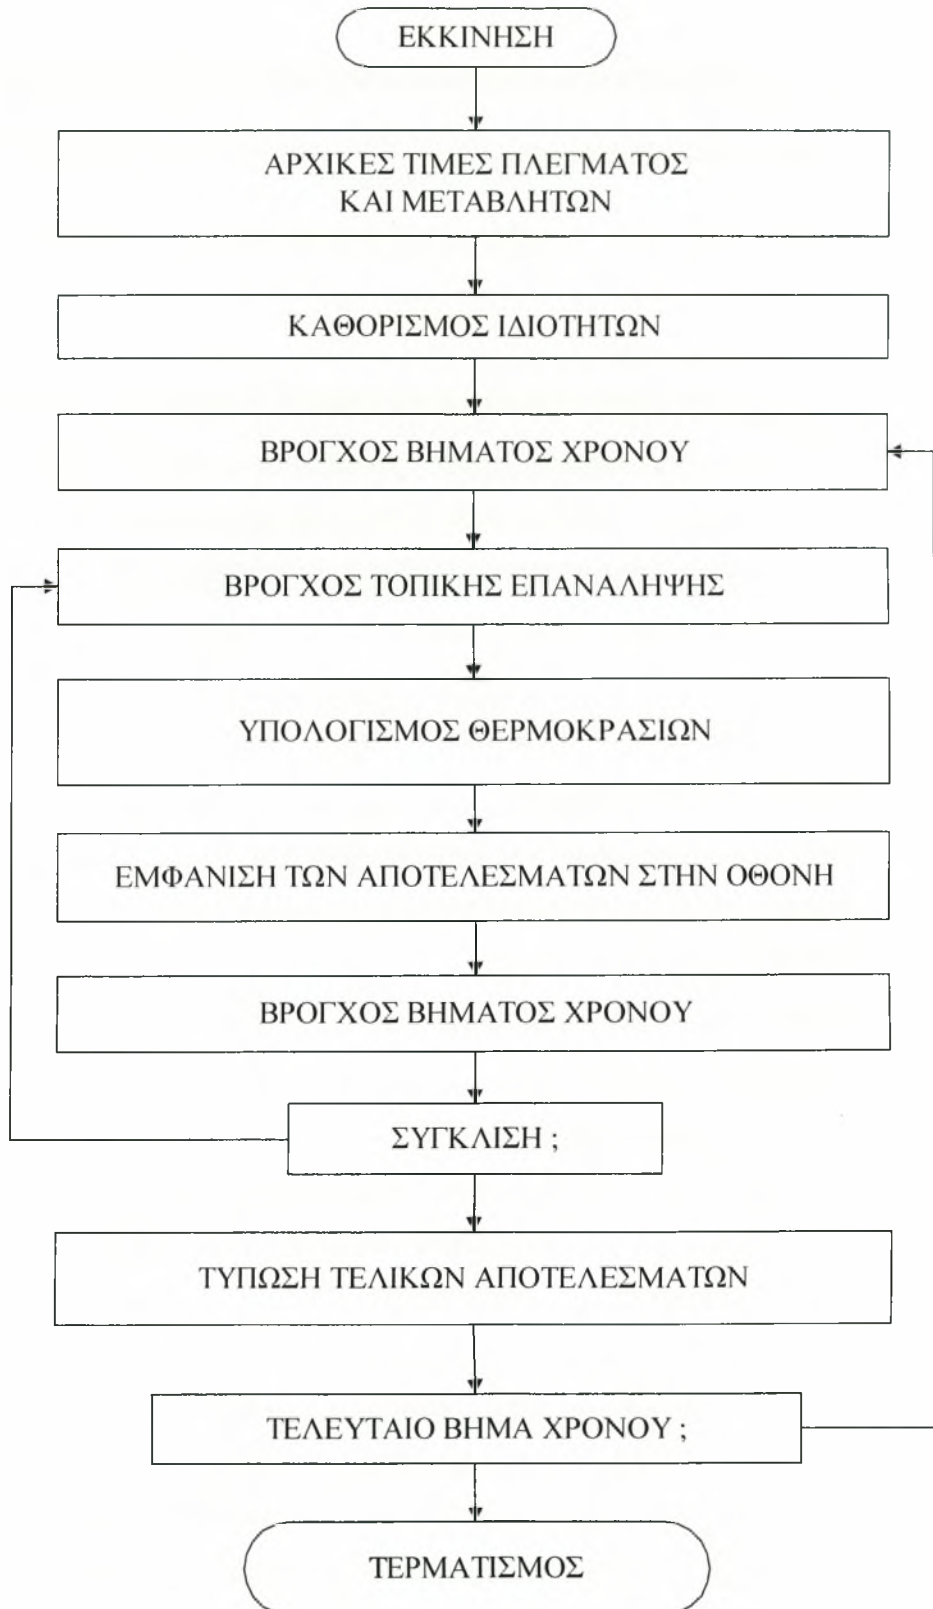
ΕΚΚΙΝΗΣΗ

ΑΡΧΙΚΕΣ ΤΙΜΕΣ ΠΛΕΓΜΑΤΟΣ ΚΑΙ ΜΕΤΑΒΛΗΤΩΝ

ΚΑΘΟΡΙΣΜΟΣ ΙΔΙΟΤΗΤΩΝ

ΒΡΟΓΧΟΣ ΒΗΜΑΤΟΣ ΧΡΟΝΟΥ

ΒΡΟΓΧΟΣ ΤΟΠΙΚΗΣ ΕΠΑΝΑΛΗΨΗΣ

ΥΠΟΛΟΓΙΣΜΟΣ ΘΕΡΜΟΚΡΑΣΙΩΝ

ΕΜΦΑΝΙΣΗ ΤΩΝ ΑΠΟΤΕΛΕΣΜΑΤΩΝ ΣΤΗΝ ΟΘΟΝΗ

ΒΡΟΓΧΟΣ ΒΗΜΑΤΟΣ ΧΡΟΝΟΥ

ΣΥΓΚΛΙΣΗ ;

ΤΥΠΩΣΗ ΤΕΛΙΚΩΝ ΑΠΟΤΕΛΕΣΜΑΤΩΝ

ΤΕΛΕΥΤΑΙΟ ΒΗΜΑ ΧΡΟΝΟΥ ;

ΤΕΡΜΑΤΙΣΜΟΣ